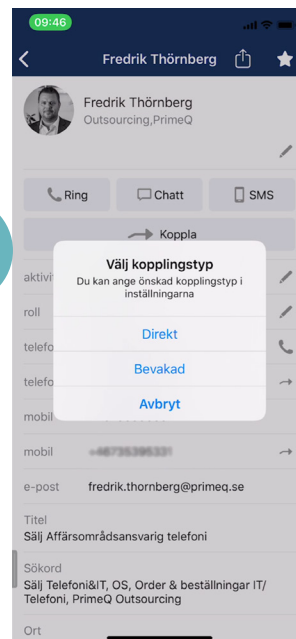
09:46

Fredrik Thörnberg

Fredrik Thörnberg
Outsourcing,PrimeQ

Ring
Chatt
SMS

Koppla

aktivi
roll
telefo
telefo
mobil
mobil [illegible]

Välj kopplingstyp
Du kan ange önskad kopplingstyp i inställningarna

Direkt
Bevakad
Avbryt

e-post fredrik.thornberg@primeq.se

Titel
Sälj Affärsområdsansvarig telefoni

Sökord
Sälj Telefoni&IT, OS, Order & beställningar IT/ Telefoni, PrimeQ Outsourcing

Ort